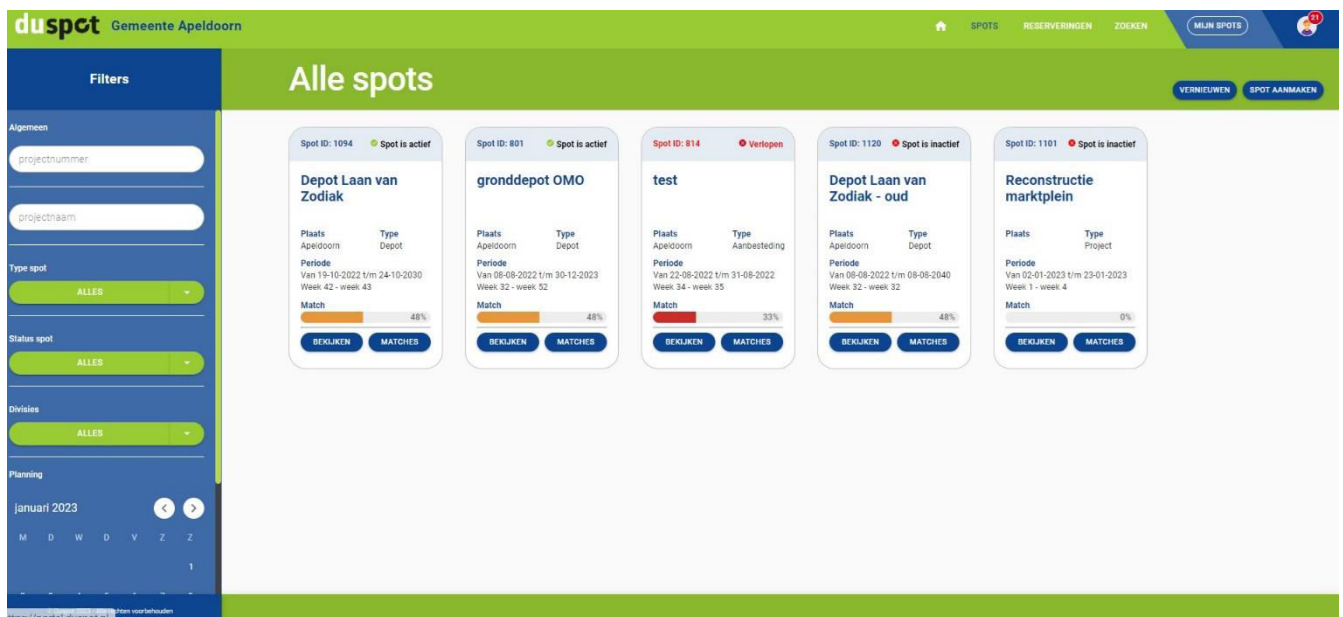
duspot Gemeente Apeldoorn

SPOTS RESERVERINGEN ZOEKEN MIJN SPOTS 21

Filters

Alle spots

VERNIEUWEN SPOT AANMAKEN

Algemeen

projectnummer

projectnaam

Type spot

ALLES

Status spot

ALLES

Divisies

ALLES

Planning

januari 2023

M D W D V Z Z

1

Spot ID: 1094 Spot is actief

Depot Laan van Zodiak

Plaats Apeldoorn
Type Depot
Periode
Van 19-10-2022 t/m 24-10-2030
Week 42 - week 43
Match
48%
BEKIJKEN MATCHES

Spot ID: 801 Spot is actief

gronddepot OMO

Plaats Apeldoorn
Type Depot
Periode
Van 08-08-2022 t/m 30-12-2023
Week 32 - week 52
Match
48%
BEKIJKEN MATCHES

Spot ID: 814 Verlopen

test

Plaats Apeldoorn
Type Aanbesteding
Periode
Van 22-08-2022 t/m 31-08-2022
Week 34 - week 35
Match
33%
BEKIJKEN MATCHES

Spot ID: 1120 Spot is inactief

Depot Laan van Zodiak - oud

Plaats Apeldoorn
Type Depot
Periode
Van 08-08-2022 t/m 08-08-2040
Week 32 - week 32
Match
48%
BEKIJKEN MATCHES

Spot ID: 1101 Spot is inactief

Reconstructie marktplein

Plaats
Type Project
Periode
Van 02-01-2023 t/m 23-01-2023
Week 1 - week 4
Match
0%
BEKIJKEN MATCHES

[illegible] rechten voorbehouden